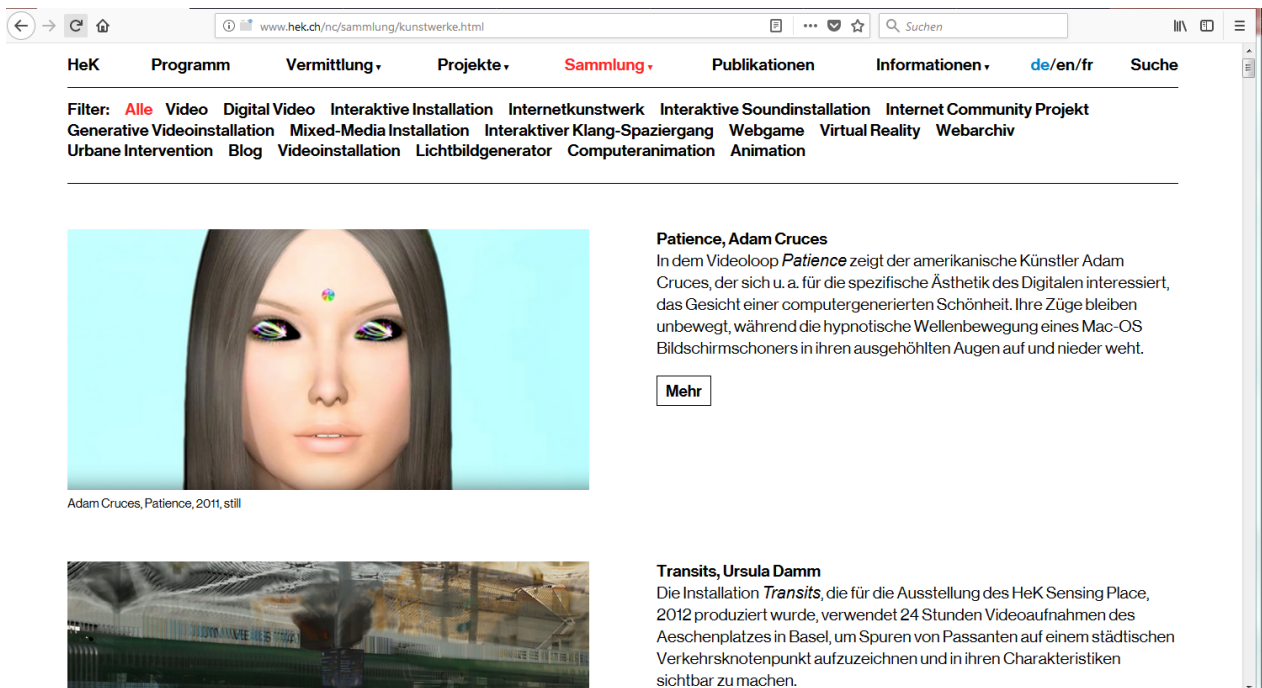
www.hek.ch/nc/sammlung/kunstwerke.html

Suchen

HeK Programm Vermittlung Projekte Sammlung Publikationen Informationen de/en/fr Suche

Filter: Alle Video Digital Video Interaktive Installation Internetkunstwerk Interaktive Soundinstallation Internet Community Projekt Generative Videoinstallation Mixed-Media Installation Interaktiver Klang-Spaziergang Webgame Virtual Reality Webarchiv Urbane Intervention Blog Videoinstallation Lichtbildgenerator Computeranimation Animation

Patience, Adam Cruces
In dem Videoloop *Patience* zeigt der amerikanische Künstler Adam Cruces, der sich u. a. für die spezifische Ästhetik des Digitalen interessiert, das Gesicht einer computergenerierten Schönheit. Ihre Züge bleiben unbewegt, während die hypnotische Wellenbewegung eines Mac-OS Bildschirmschoners in ihren ausgehöhlten Augen auf und nieder weht.

Mehr

Adam Cruces, Patience, 2011, still

Transits, Ursula Damm
Die Installation *Transits*, die für die Ausstellung des HeK Sensing Place, 2012 produziert wurde, verwendet 24 Stunden Videoaufnahmen des Aeschenplatzes in Basel, um Spuren von Passanten auf einem städtischen Verkehrsknotenpunkt aufzuzeichnen und in ihren Charakteristiken sichtbar zu machen.